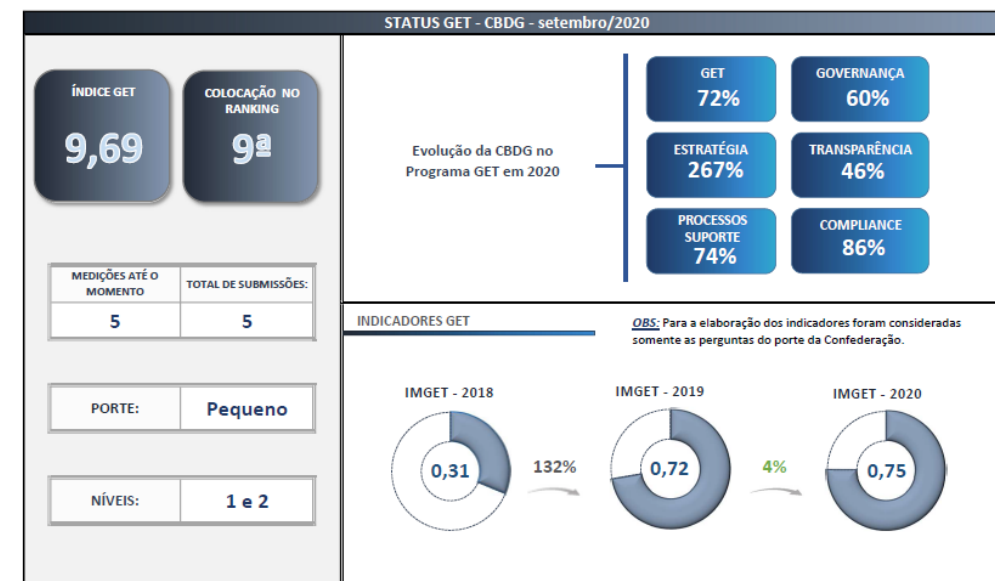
STATUS GET - CBDG - setembro/2020

ÍNDICE GET
9,69

COLOCAÇÃO NO RANKING
9ª

| MEDIÇÕES ATÉ O MOMENTO | TOTAL DE SUBMISSÕES: |
|---|---|
| 5 | 5 |

| PORTE: | Pequeno |
|---|---|

| NÍVEIS: | 1 e 2 |
|---|---|

Evolução da CBDG no Programa GET em 2020

GET
72%

GOVERNANÇA
60%

ESTRATÉGIA
267%

TRANSPARÊNCIA
46%

PROCESSOS SUPORTE
74%

COMPLIANCE
86%

INDICADORES GET

OBS: Para a elaboração dos indicadores foram consideradas somente as perguntas do porte da Confederação.

IMGET - 2018
0,31

132%

IMGET - 2019
0,72

4%

IMGET - 2020
0,75